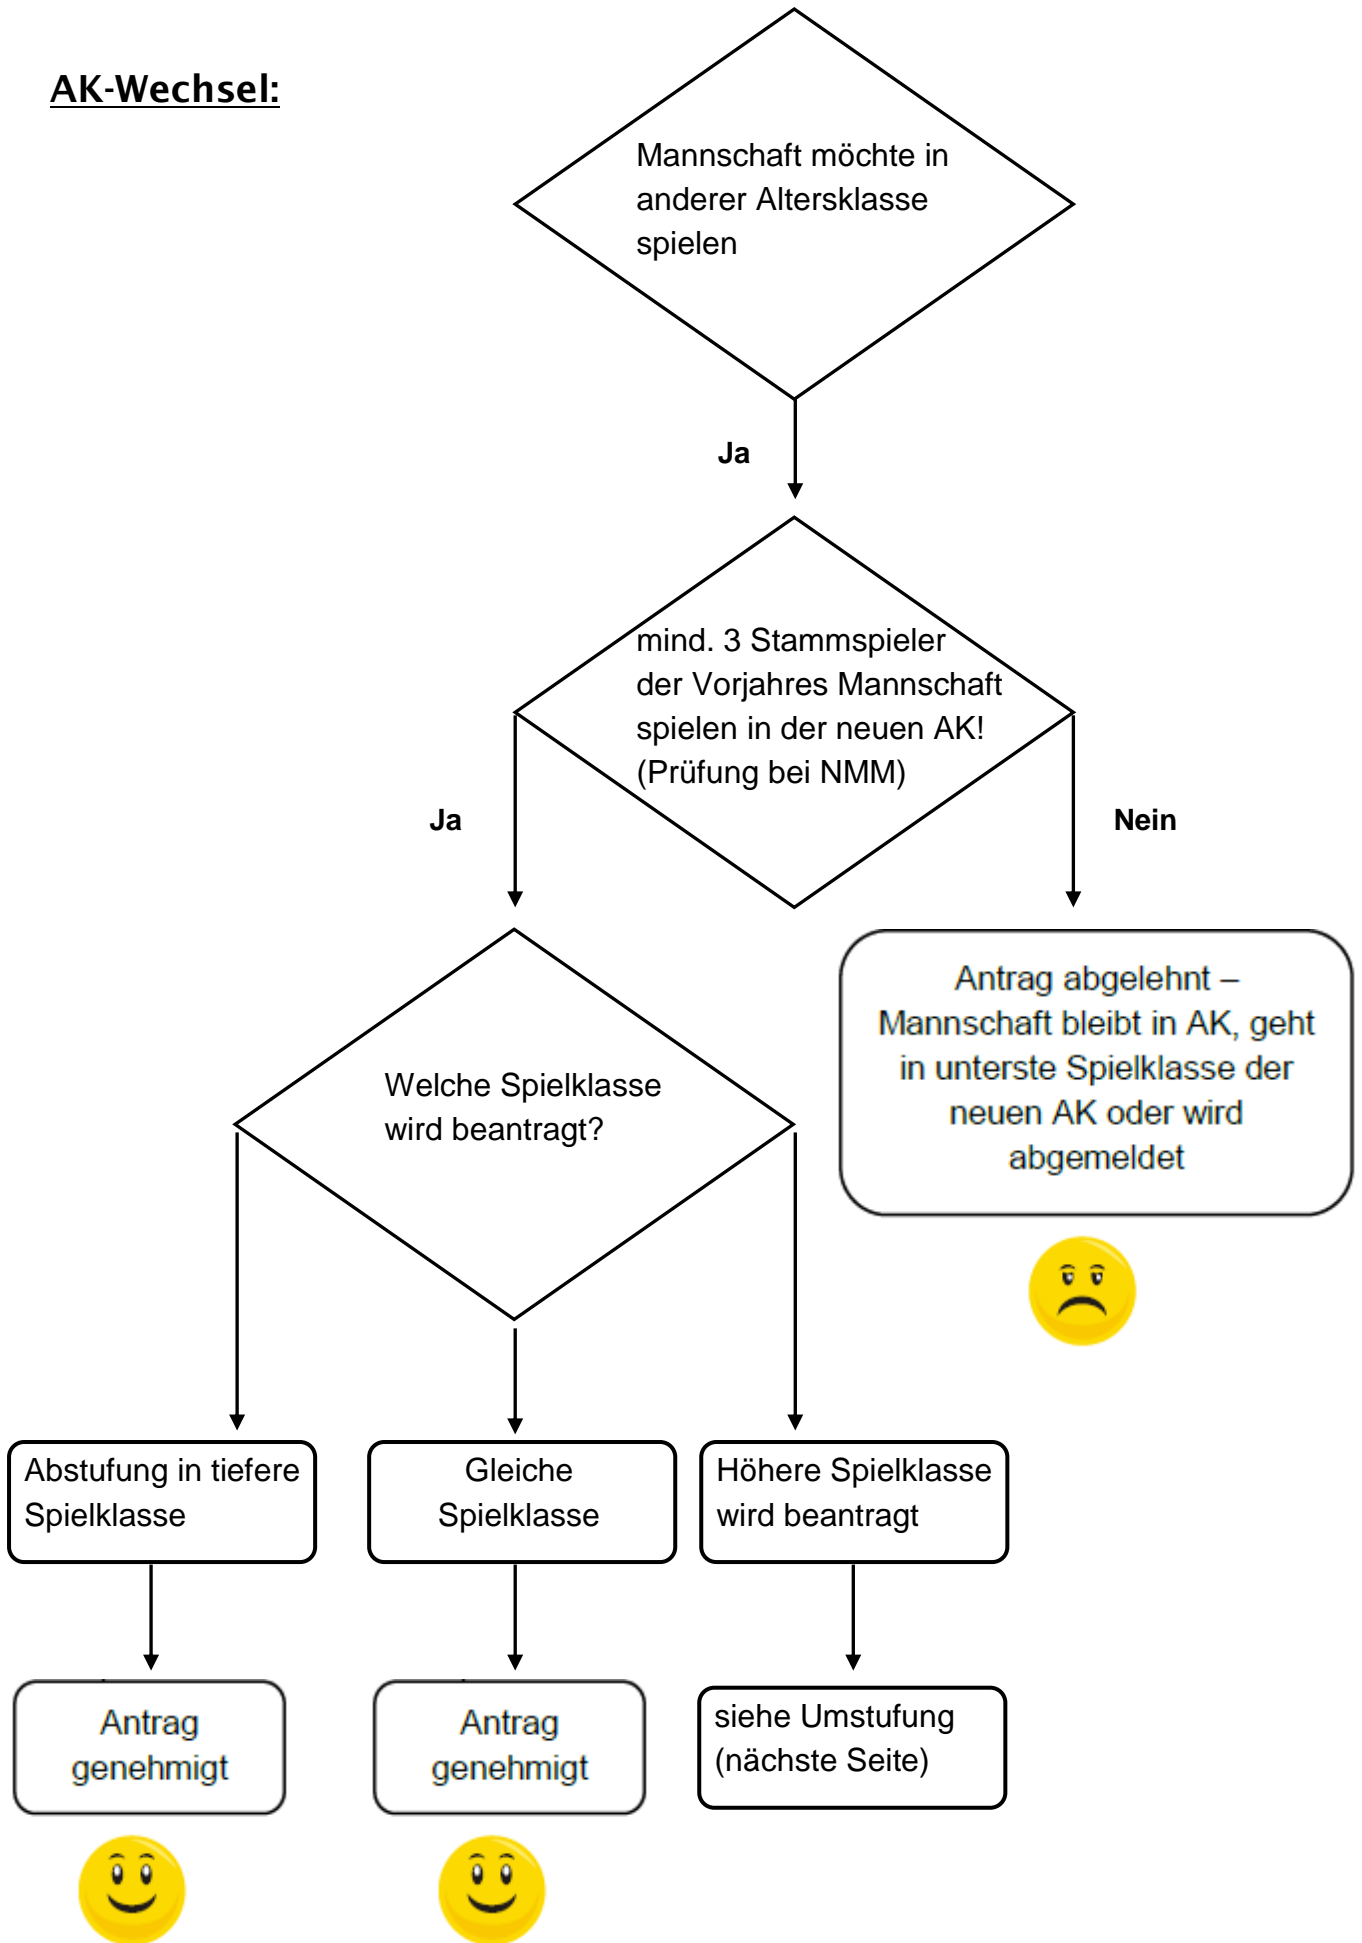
AK-Wechsel:

Mannschaft möchte in anderer Altersklasse spielen

Ja

mind. 3 Stammspieler der Vorjahres Mannschaft spielen in der neuen AK! (Prüfung bei NMM)

Ja

Nein

Welche Spielklasse wird beantragt?

Antrag abgelehnt – Mannschaft bleibt in AK, geht in unterste Spielklasse der neuen AK oder wird abgemeldet

Abstufung in tiefere Spielklasse

Gleiche Spielklasse

Höhere Spielklasse wird beantragt

Antrag genehmigt

Antrag genehmigt

siehe Umstufung (nächste Seite)